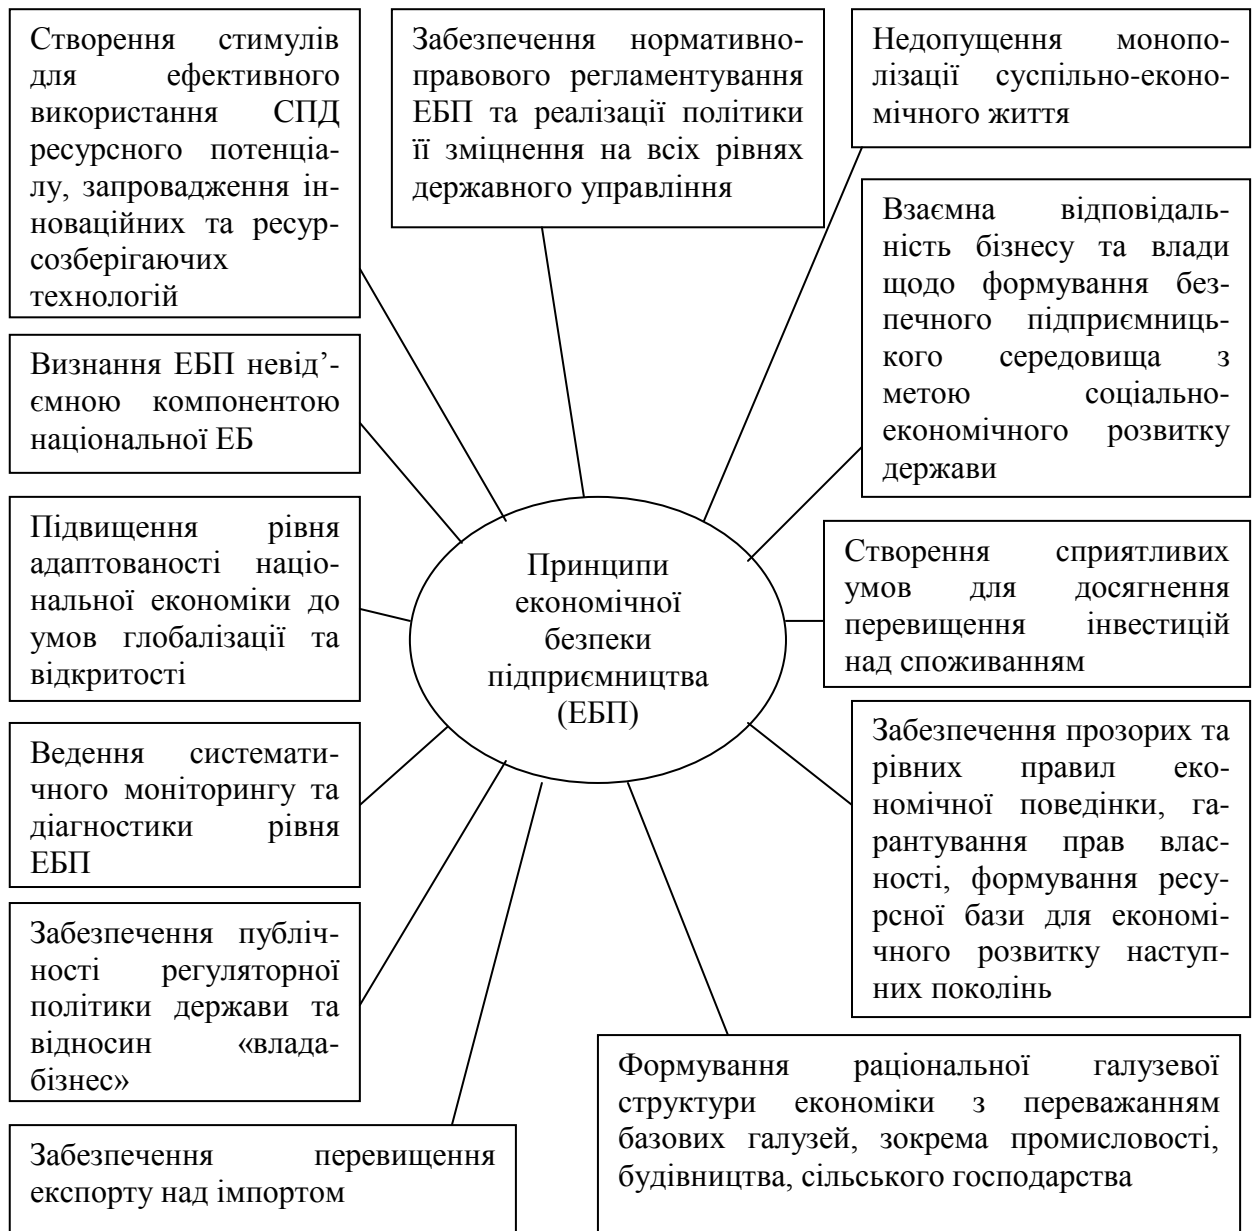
Створення стимулів для ефективного використання СПД ресурсного потенціалу, запровадження інноваційних та ресурсозберігаючих технологій

Забезпечення нормативно-правового регламентування ЕБП та реалізації політики її зміцнення на всіх рівнях державного управління

Недопущення монополізації суспільно-економічного життя

Взаємна відповідальність бізнесу та влади щодо формування безпечного підприємницького середовища з метою соціально-економічного розвитку держави

Визнання ЕБП невід’ємною компонентою національної ЕБ

Підвищення рівня адаптованості національної економіки до умов глобалізації та відкритості

Принципи економічної безпеки підприємництва (ЕБП)

Створення сприятливих умов для досягнення перевищення інвестицій над споживанням

Ведення систематичного моніторингу та діагностики рівня ЕБП

Забезпечення прозорих та рівних правил економічної поведінки, гарантування прав власності, формування ресурсної бази для економічного розвитку наступних поколінь

Забезпечення публічності регуляторної політики держави та відносин «влада-бізнес»

Формування раціональної галузевої структури економіки з переважанням базових галузей, зокрема промисловості, будівництва, сільського господарства

Забезпечення перевищення експорту над імпортом